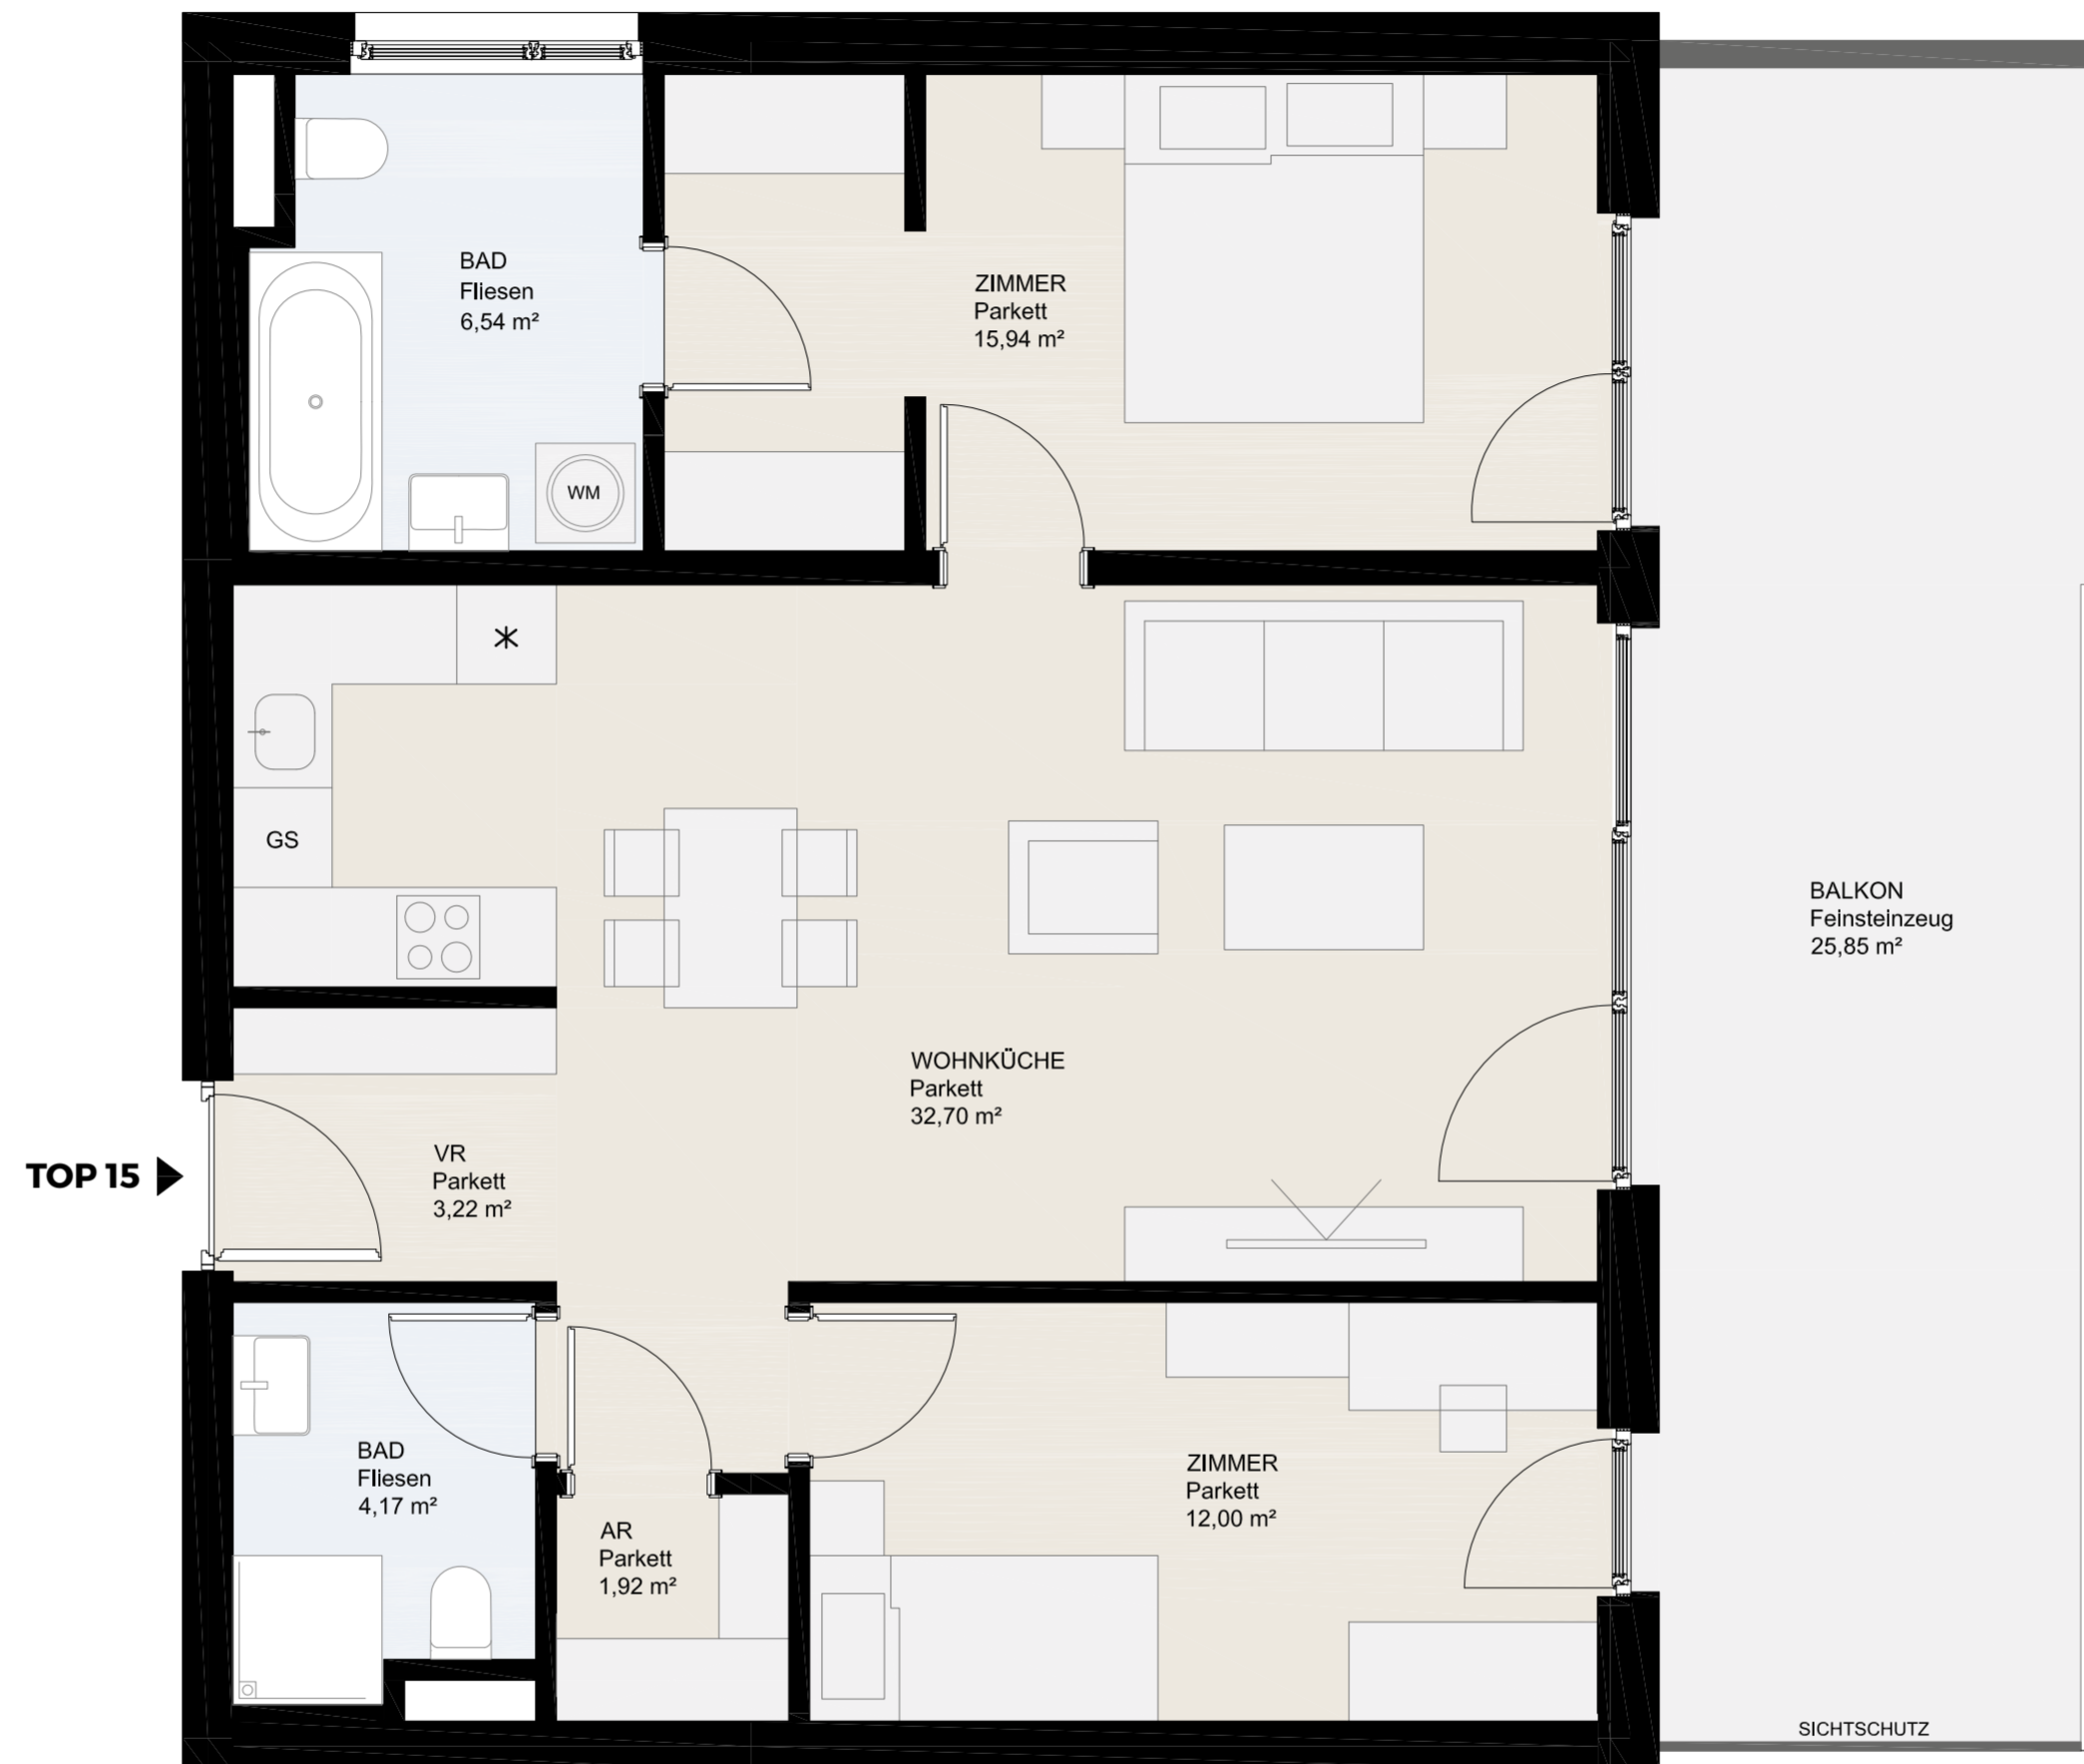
BAD
Fliesen
6,54 m²

ZIMMER
Parkett
15,94 m²

WM

GS

BALKON
Feinsteinzeug
25,85 m²

WOHNKÜCHE
Parkett
32,70 m²

TOP 15

VR
Parkett
3,22 m²

BAD
Fliesen
4,17 m²

ZIMMER
Parkett
12,00 m²

AR
Parkett
1,92 m²

SICHTSCHUTZ